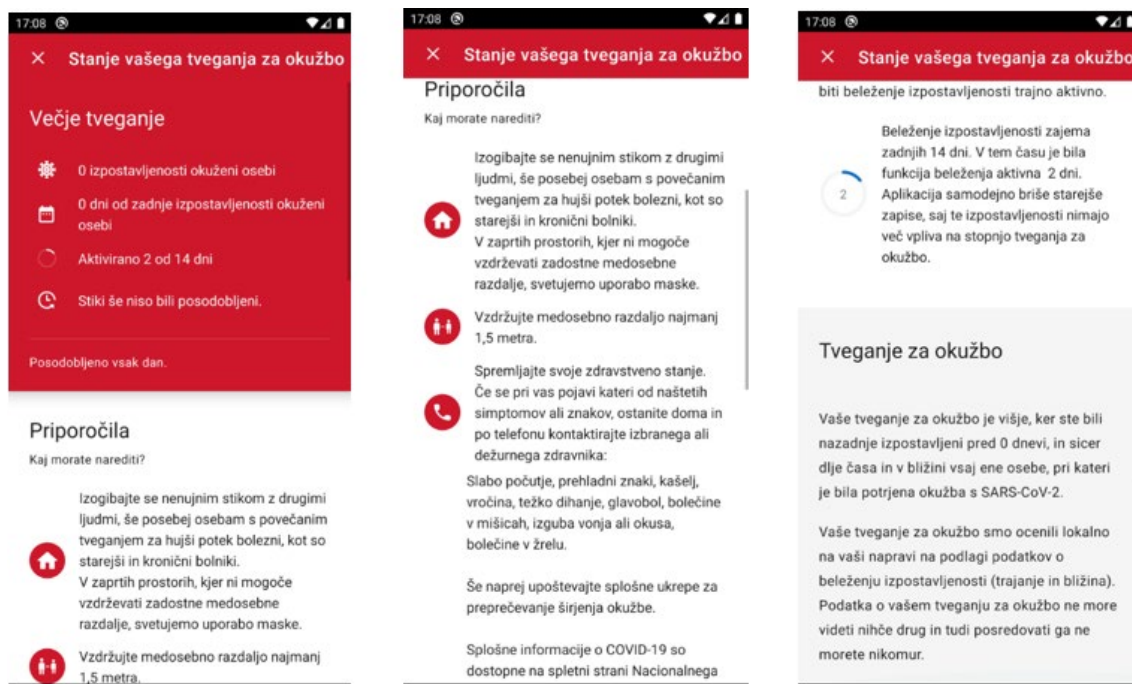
17:08

× Stanje vašega tveganja za okužbo

Večje tveganje

0 izpostavljenosti okuženi osebi

0 dni od zadnje izpostavljenosti okuženi osebi

Aktivirano 2 od 14 dni

Stiki še niso bili posodobljeni.

Posodobljeno vsak dan.

Priporočila

Kaj morate narediti?

Izogibajte se nenujnim stikom z drugimi ljudmi, še posebej osebam s povečanim tveganjem za hujši potek bolezni, kot so starejši in kronični bolniki.
V zaprtih prostorih, kjer ni mogoče vzdrževati zadostne medosebne razdalje, svetujemo uporabo maske.

Vzdržujte medosebno razdaljo najmanj 1,5 metra.

17:08

× Stanje vašega tveganja za okužbo

Priporočila

Kaj morate narediti?

Izogibajte se nenujnim stikom z drugimi ljudmi, še posebej osebam s povečanim tveganjem za hujši potek bolezni, kot so starejši in kronični bolniki.
V zaprtih prostorih, kjer ni mogoče vzdrževati zadostne medosebne razdalje, svetujemo uporabo maske.

Vzdržujte medosebno razdaljo najmanj 1,5 metra.

Spremljajte svoje zdravstveno stanje. Če se pri vas pojavi kateri od naštetih simptomov ali znakov, ostanite doma in po telefonu kontaktirajte izbranega ali dežurnega zdravnika:

Slabo počutje, prehladni znaki, kašelj, vročina, težko dihanje, glavobol, bolečine v mišicah, izguba vonja ali okusa, bolečine v žrelu.

Še naprej upoštevajte splošne ukrepe za preprečevanje širjenja okužbe.

Splošne informacije o COVID-19 so dostopne na spletni strani Nacionalnega

17:08

× Stanje vašega tveganja za okužbo

biti beleženje izpostavljenosti trajno aktivno.

2

Beleženje izpostavljenosti zajema zadnjih 14 dni. V tem času je bila funkcija beleženja aktivna 2 dni. Aplikacija samodejno briše starejše zapise, saj te izpostavljenosti nimajo več vpliva na stopnjo tveganja za okužbo.

Tveganje za okužbo

Vaše tveganje za okužbo je višje, ker ste bili nazadnje izpostavljeni pred 0 dnevi, in sicer dlje časa in v bližini vsaj ene osebe, pri kateri je bila potrjena okužba s SARS-CoV-2.

Vaše tveganje za okužbo smo ocenili lokalno na vaši napravi na podlagi podatkov o beleženju izpostavljenosti (trajanje in bližina). Podatka o vašem tveganju za okužbo ne more videti nihče drug in tudi posredovati ga ne morete nikomur.